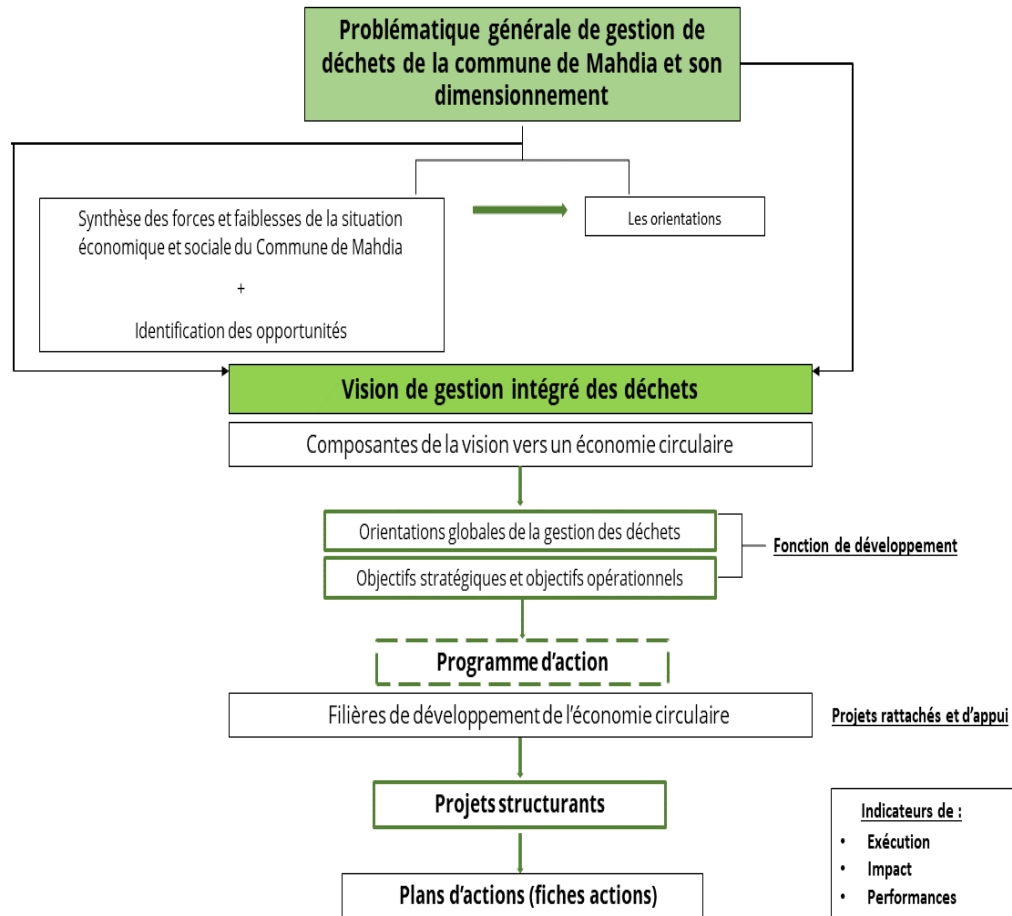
Problématique générale de gestion de déchets de la commune de Mahdia et son dimensionnement

Synthèse des forces et faiblesses de la situation économique et sociale du Commune de Mahdia

+

Identification des opportunités

Les orientations

Vision de gestion intégré des déchets

Composantes de la vision vers un économie circulaire

Orientations globales de la gestion des déchets

Objectifs stratégiques et objectifs opérationnels

Fonction de développement

Programme d'action

Filières de développement de l'économie circulaire

Projets rattachés et d'appui

Projets structurants

Indicateurs de :
• Exécution
• Impact
• Performances

Plans d'actions (fiches actions)